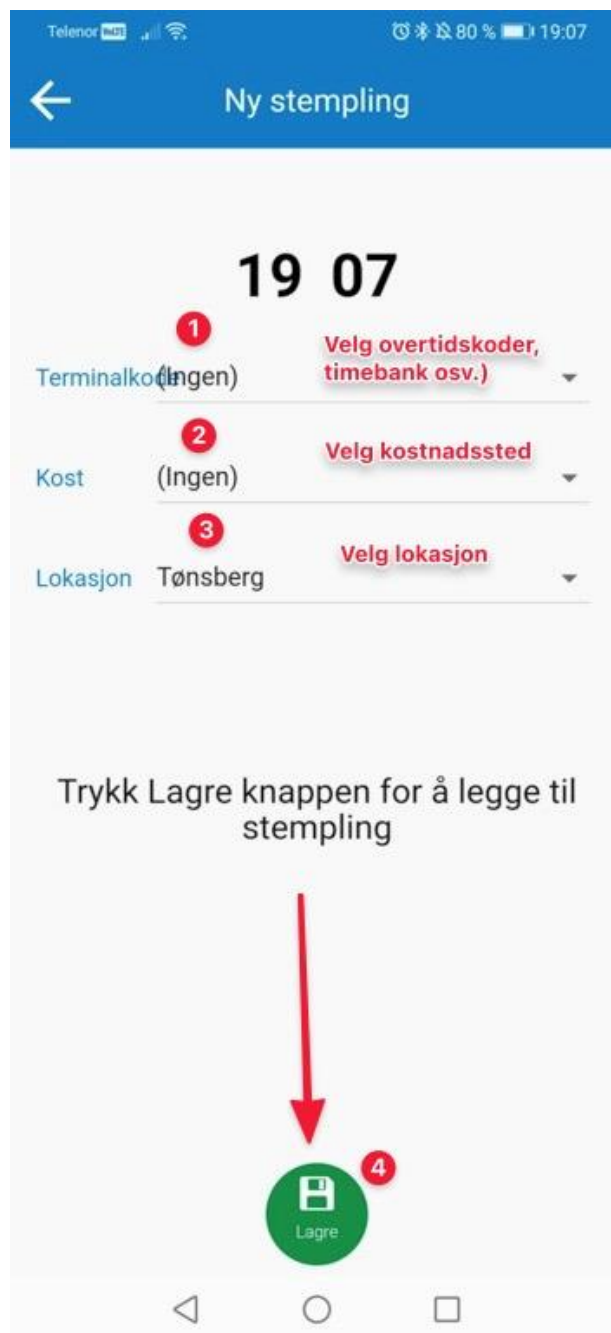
Telenor 80 % 19:07

Ny stempling

19 07

1
Terminalkode (Ingen)
Velg overtidskoder, timebank osv.)

2
Kost (Ingen)
Velg kostnadssted

3
Lokasjon Tønsberg
Velg lokasjon

Trykk Lagre knappen for å legge til stempling

4
Lagre